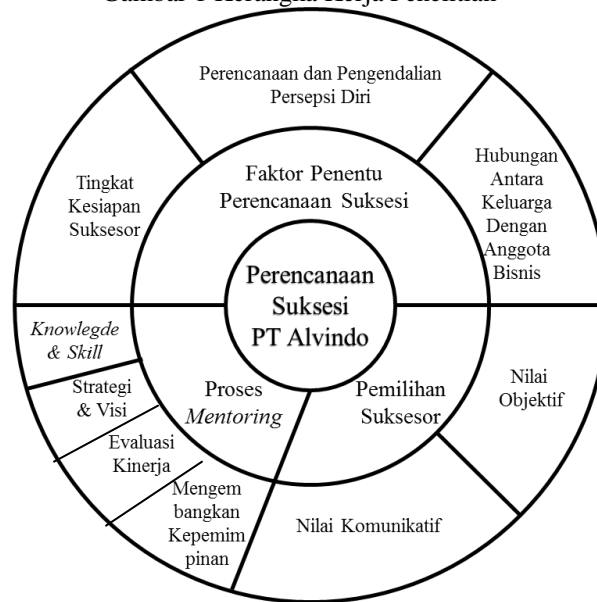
Gambar 1 Kerangka Kerja Penelitian

Perencanaan dan Pengendalian Persepsi Diri

Tingkat Kesiapan Suksesor

Faktor Penentu Perencanaan Suksesi

Hubungan Antara Keluarga Dengan Anggota Bisnis

Perencanaan Suksesi PT Alvindo

*Knowlegde & Skill*

Strategi & Visi

Evaluasi Kinerja

Mengembangkan Kepemimpinan

Proses *Mentoring*

Pemilihan Suksesor

Nilai Objektif

Nilai Komunikatif